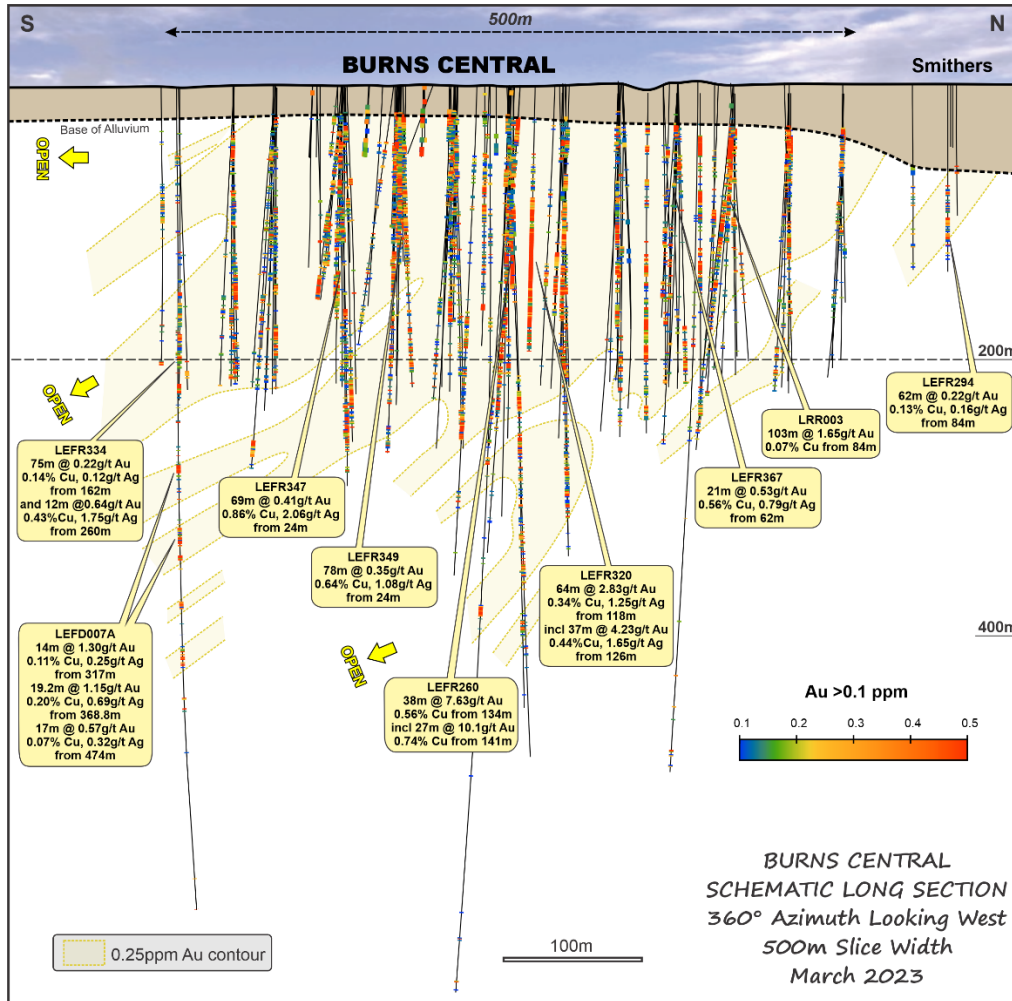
S

500m

N

BURNS CENTRAL

Smithers

Base of Alluvium

OPEN

200m

OPEN

LEFR294
62m @ 0.22g/t Au
0.13% Cu, 0.16g/t Ag
from 84m

LRR003
103m @ 1.65g/t Au
0.07% Cu from 84m

LEFR334
75m @ 0.22g/t Au
0.14% Cu, 0.12g/t Ag
from 162m
and 12m @0.64g/t Au
0.43%Cu, 1.75g/t Ag
from 260m

LEFR347
69m @ 0.41g/t Au
0.86% Cu, 2.06g/t Ag
from 24m

LEFR367
21m @ 0.53g/t Au
0.56% Cu, 0.79g/t Ag
from 62m

LEFR349
78m @ 0.35g/t Au
0.64% Cu, 1.08g/t Ag
from 24m

LEFR320
64m @ 2.83g/t Au
0.34% Cu, 1.25g/t Ag
from 118m
incl 37m @ 4.23g/t Au
0.44%Cu, 1.65g/t Ag
from 126m

400m

LEFD007A
14m @ 1.30g/t Au
0.11% Cu, 0.25g/t Ag
from 317m
19.2m @ 1.15g/t Au
0.20% Cu, 0.69g/t Ag
from 368.8m
17m @ 0.57g/t Au
0.07% Cu, 0.32g/t Ag
from 474m

OPEN

LEFR260
38m @ 7.63g/t Au
0.56% Cu from 134m
incl 27m @ 10.1g/t Au
0.74% Cu from 141m

Au >0.1 ppm

0.1 0.2 0.3 0.4 0.5

BURNS CENTRAL
SCHEMATIC LONG SECTION
360° Azimuth Looking West
500m Slice Width
March 2023

0.25ppm Au contour

100m